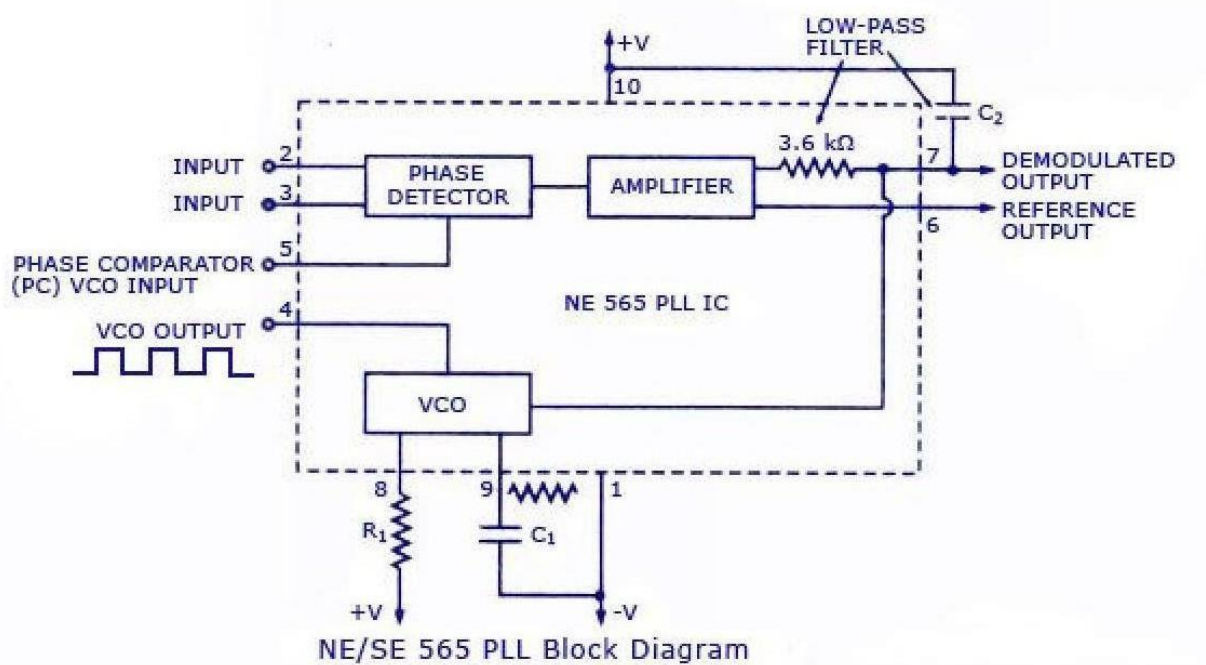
+V
10
LOW-PASS FILTER
$C_2$
3.6 kΩ
7
DEMODULATED OUTPUT
INPUT 2
INPUT 3
PHASE DETECTOR
AMPLIFIER
REFERENCE OUTPUT
6
PHASE COMPARATOR (PC) VCO INPUT 5
NE 565 PLL IC
VCO OUTPUT 4
VCO
8
$R_1$
9
$C_1$
1
+V
-V
NE/SE 565 PLL Block Diagram